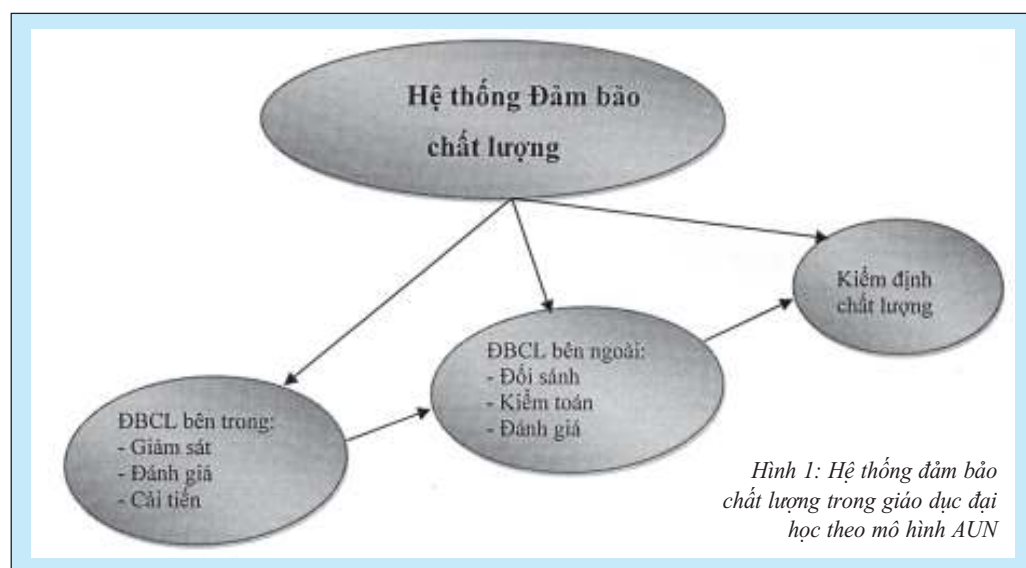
Hệ thống Đảm bảo chất lượng

Kiểm định chất lượng

ĐBCL bên ngoài:
- Đối sánh
- Kiểm toán
- Đánh giá

ĐBCL bên trong:
- Giám sát
- Đánh giá
- Cải tiến

Hình 1: Hệ thống đảm bảo chất lượng trong giáo dục đại học theo mô hình AUN